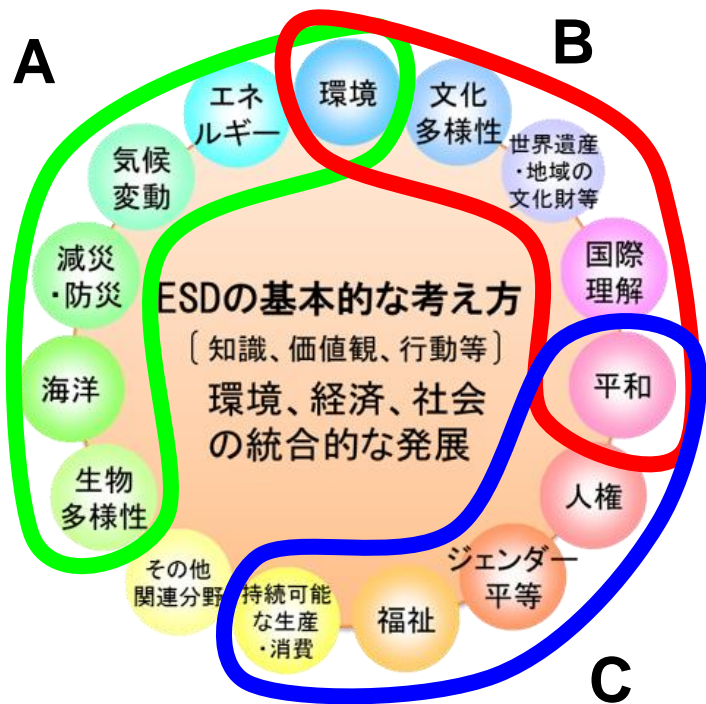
A

B

C

環境

文化
多様性

世界遺産
・地域の
文化財等

国際
理解

平和

人権

ジェンダー
平等

福祉

持続可能
な生産
・消費

その他
関連分野

生物
多様性

海洋

減災
・防災

気候
変動

エネ
ルギー

ESDの基本的な考え方
〔知識、価値観、行動等〕
環境、経済、社会
の統合的な発展